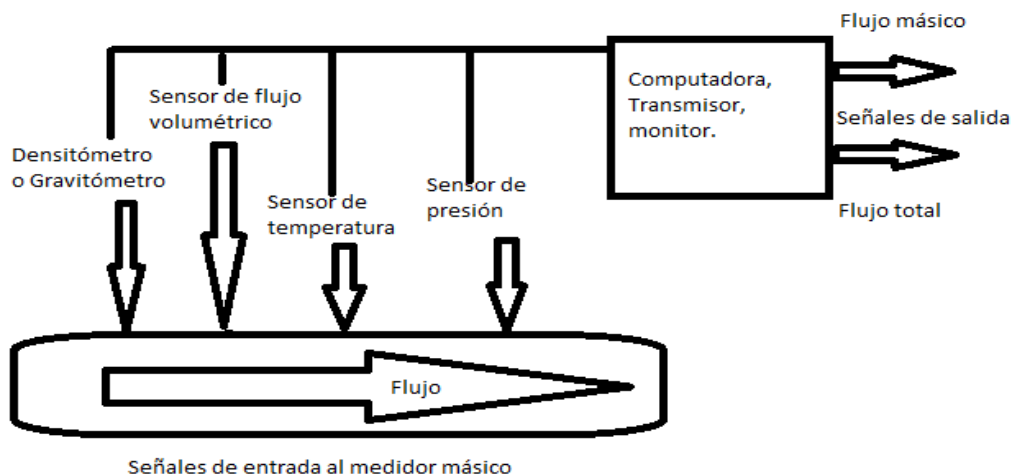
Flujo másico

Sensor de flujo volumétrico

Computadora, Transmisor, monitor.

Señales de salida

Densitómetro o Gravitómetro

Sensor de temperatura

Sensor de presión

Flujo total

Flujo

Señales de entrada al medidor másico